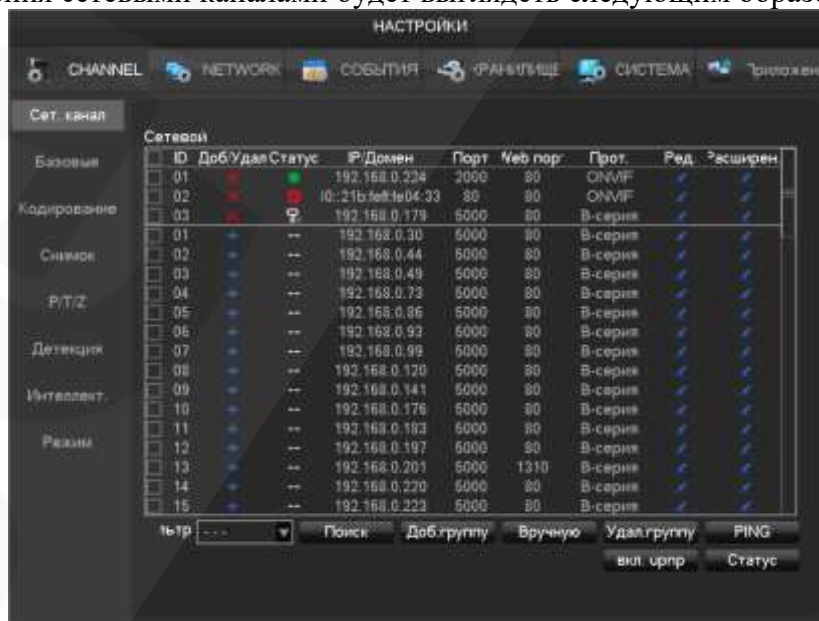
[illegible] сетевыми каналами будет выглядеть следующим образ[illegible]

НАСТРОЙКИ

CHANNEL NETWORK СОБЫТИЯ ХРАНИЛИЩЕ СИСТЕМА Приложен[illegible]

Сет. канал

Базовые

Кодирование

Снимок

P/T/Z

Детекция

Интеллект.

Режим

Сетевой

| | ID | Доб/Удал | Статус | IP/Домен | Порт | Web порт | Прот. | Ред. | Расширен |
|---|---|---|---|---|---|---|---|---|---|
| | 01 | | | 192.168.0.224 | 2000 | 80 | ONVIF | | |
| | 02 | | | fe80::21b:feff:fe04:33 | 80 | 80 | ONVIF | | |
| | 03 | | | 192.168.0.179 | 5000 | 80 | B-серия | | |
| | 01 | | -- | 192.168.0.30 | 5000 | 80 | B-серия | | |
| | 02 | | -- | 192.168.0.44 | 5000 | 80 | B-серия | | |
| | 03 | | -- | 192.168.0.49 | 5000 | 80 | B-серия | | |
| | 04 | | -- | 192.168.0.73 | 5000 | 80 | B-серия | | |
| | 05 | | -- | 192.168.0.86 | 5000 | 80 | B-серия | | |
| | 06 | | -- | 192.168.0.93 | 5000 | 80 | B-серия | | |
| | 07 | | -- | 192.168.0.99 | 5000 | 80 | B-серия | | |
| | 08 | | -- | 192.168.0.120 | 5000 | 80 | B-серия | | |
| | 09 | | -- | 192.168.0.141 | 5000 | 80 | B-серия | | |
| | 10 | | -- | 192.168.0.176 | 5000 | 80 | B-серия | | |
| | 11 | | -- | 192.168.0.183 | 5000 | 80 | B-серия | | |
| | 12 | | -- | 192.168.0.197 | 5000 | 80 | B-серия | | |
| | 13 | | -- | 192.168.0.201 | 5000 | 1310 | B-серия | | |
| | 14 | | -- | 192.168.0.220 | 5000 | 80 | B-серия | | |
| | 15 | | -- | 192.168.0.223 | 5000 | 80 | B-серия | | |

Фильтр - - - Поиск Доб.группу Вручную Удал.группу PING

вкл. упр Статус